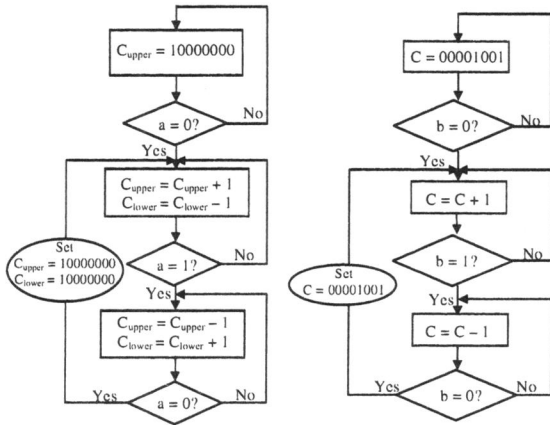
$C_{upper}$ = 10000000

a = 0?

No

Yes

$C_{upper} = C_{upper} + 1$
$C_{lower} = C_{lower} - 1$

Set
$C_{upper}$ = 10000000
$C_{lower}$ = 10000000

a = 1?

No

Yes

$C_{upper} = C_{upper} - 1$
$C_{lower} = C_{lower} + 1$

Yes

a = 0?

No

C = 00001001

b = 0?

No

Yes

C = C + 1

Set
C = 00001001

b = 1?

No

Yes

C = C − 1

Yes

b = 0?

No